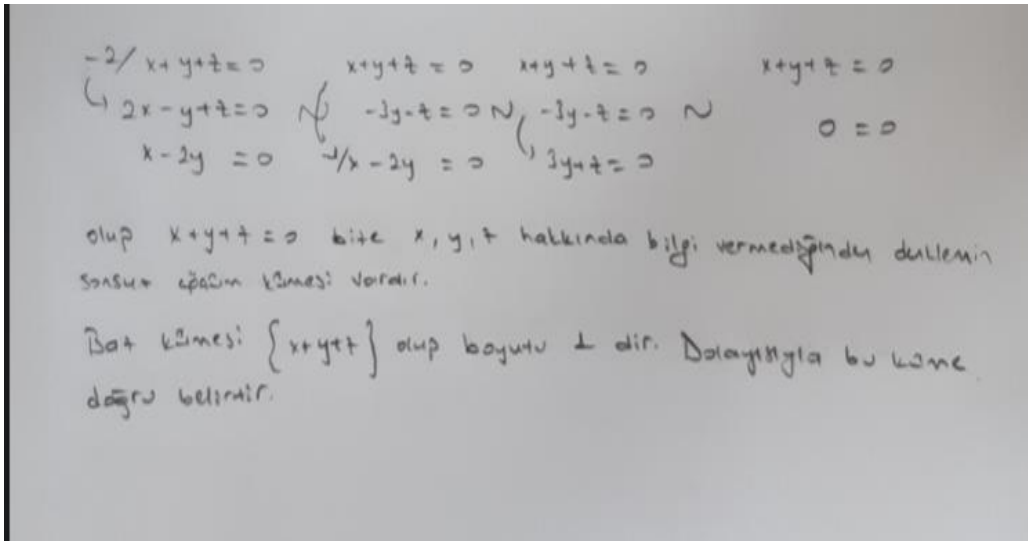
$-2/ \; x+y+z=0$ $\quad x+y+z=0$ $\quad x+y+z=0$ $\quad x+y+z=0$

$2x-y+z=0$ $\sim$ $-3y-z=0$ $\sim$ $-3y-z=0$ $\sim$ $0=0$

$x-2y=0$ $\quad -1/x-2y=0$ $\quad 3y+z=0$

olup $x+y+z=0$ bile $x,y,z$ hakkında bilgi vermediğinden denklemin sonsuz çözüm kümesi vardır.

Baz kümesi $\{x+y+z\}$ olup boyutu 1 dir. Dolayısıyla bu küme doğru belirtir.